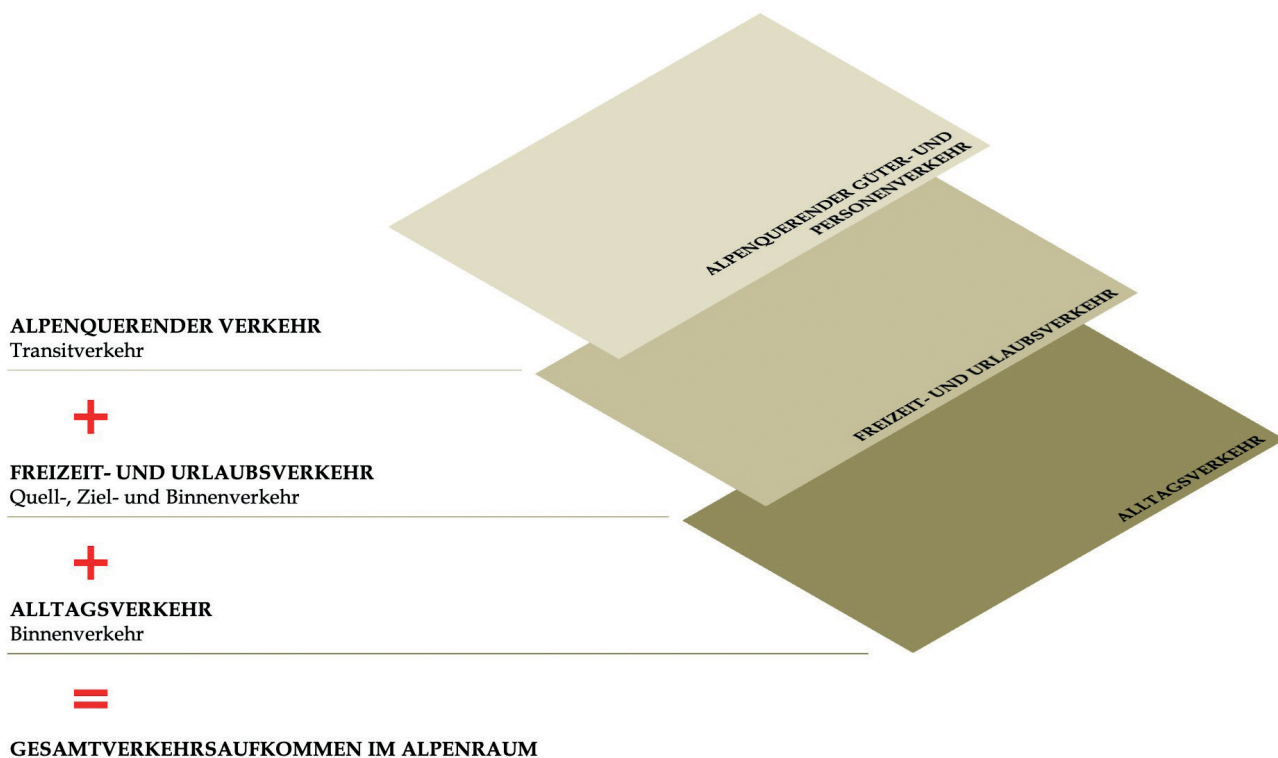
ALPENQUERENDER GÜTER- UND PERSONENVERKEHR

FREIZEIT- UND URLAUBSVERKEHR

ALLTAGSVERKEHR

ALPENQUERENDER VERKEHR
Transitverkehr

+

FREIZEIT- UND URLAUBSVERKEHR
Quell-, Ziel- und Binnenverkehr

+

ALLTAGSVERKEHR
Binnenverkehr

=

GESAMTVERKEHRSAUFKOMMEN IM ALPENRAUM